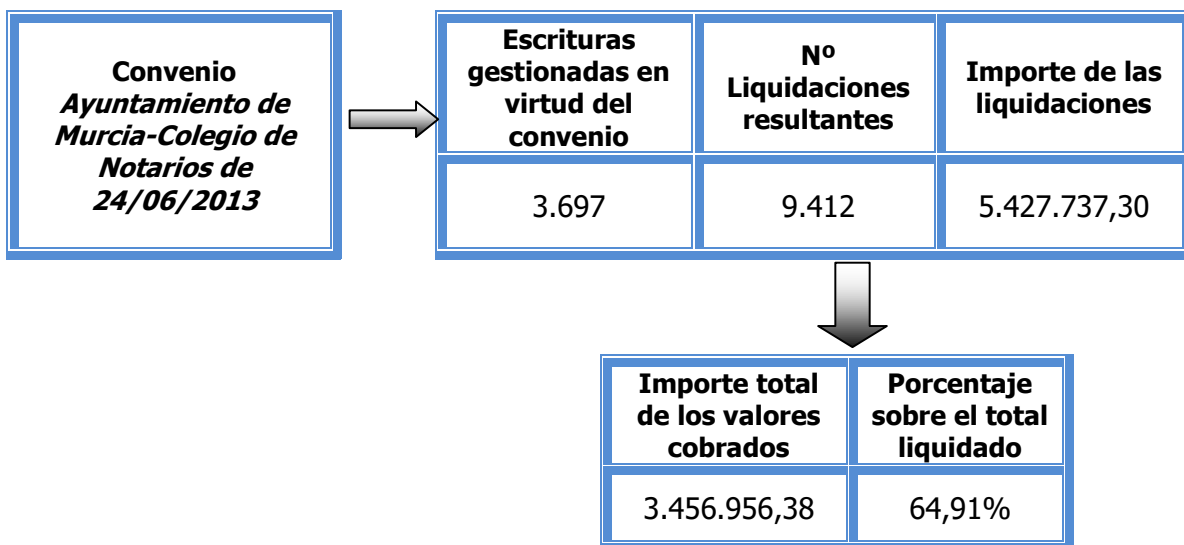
Convenio
*Ayuntamiento de Murcia-Colegio de Notarios de 24/06/2013*

| Escrituras gestionadas en virtud del convenio | Nº Liquidaciones resultantes | Importe de las liquidaciones |
|---|---|---|
| 3.697 | 9.412 | 5.427.737,30 |

| Importe total de los valores cobrados | Porcentaje sobre el total liquidado |
|---|---|
| 3.456.956,38 | 64,91% |